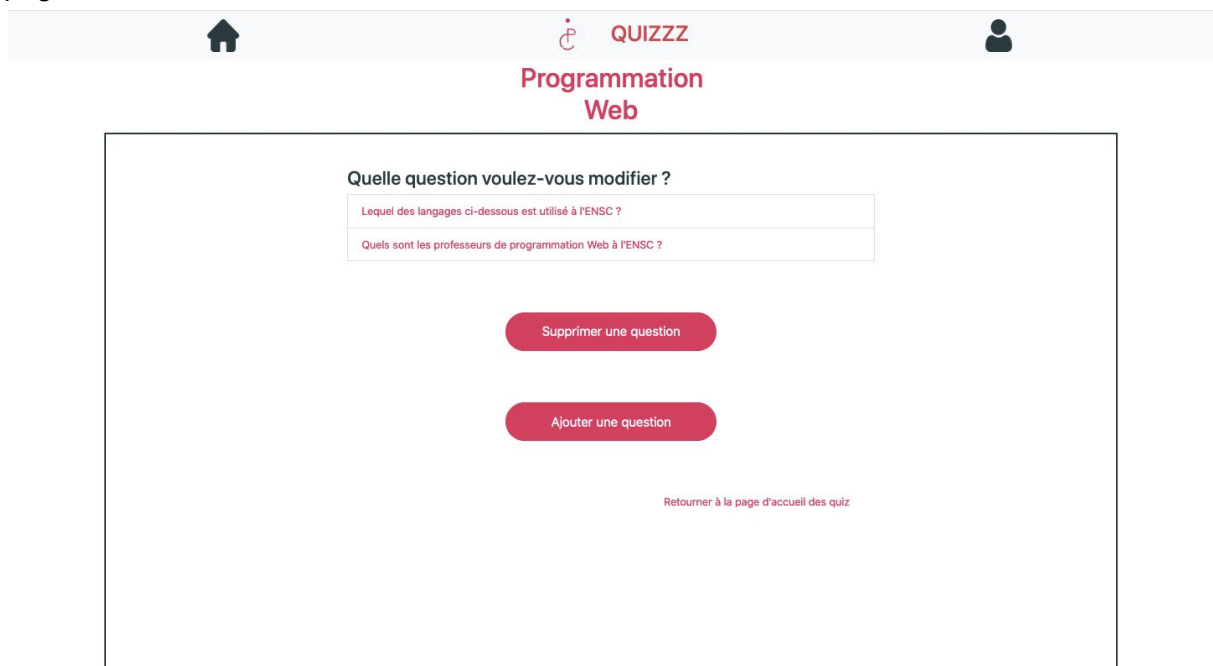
QUIZZZ

Programmation Web

Quelle question voulez-vous modifier ?

Lequel des langages ci-dessous est utilisé à l'ENSC ?

Quels sont les professeurs de programmation Web à l'ENSC ?

Supprimer une question

Ajouter une question

Retourner à la page d'accueil des quiz